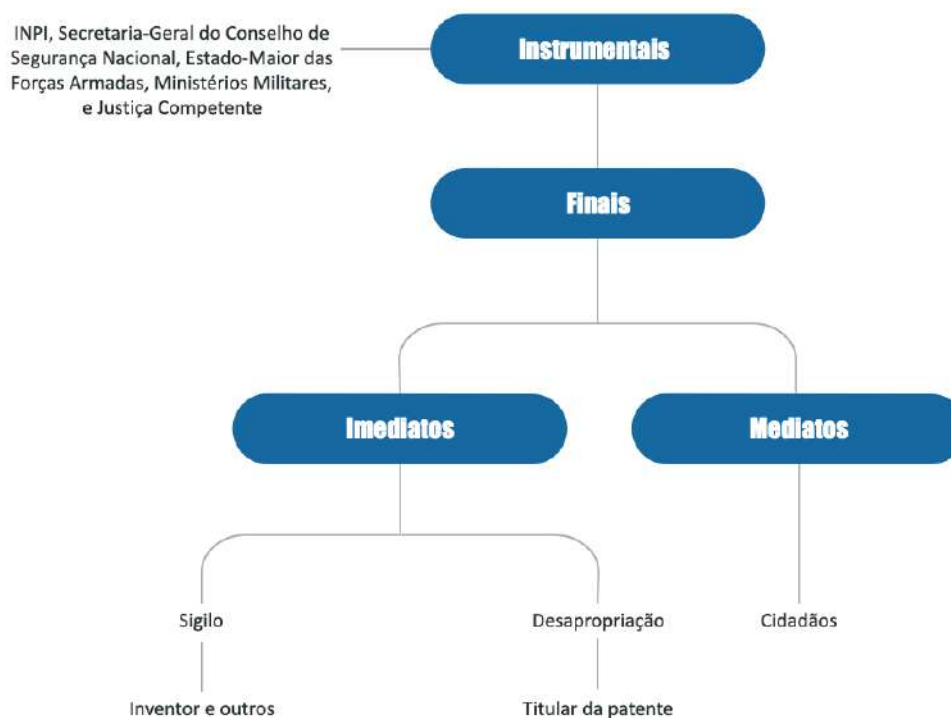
INPI, Secretaria-Geral do Conselho de Segurança Nacional, Estado-Maior das Forças Armadas, Ministérios Militares, e Justiça Competente

Instrumentais

Finais

Imediatos

Mediatos

Sigilo

Desapropriação

Cidadãos

Inventor e outros

Titular da patente